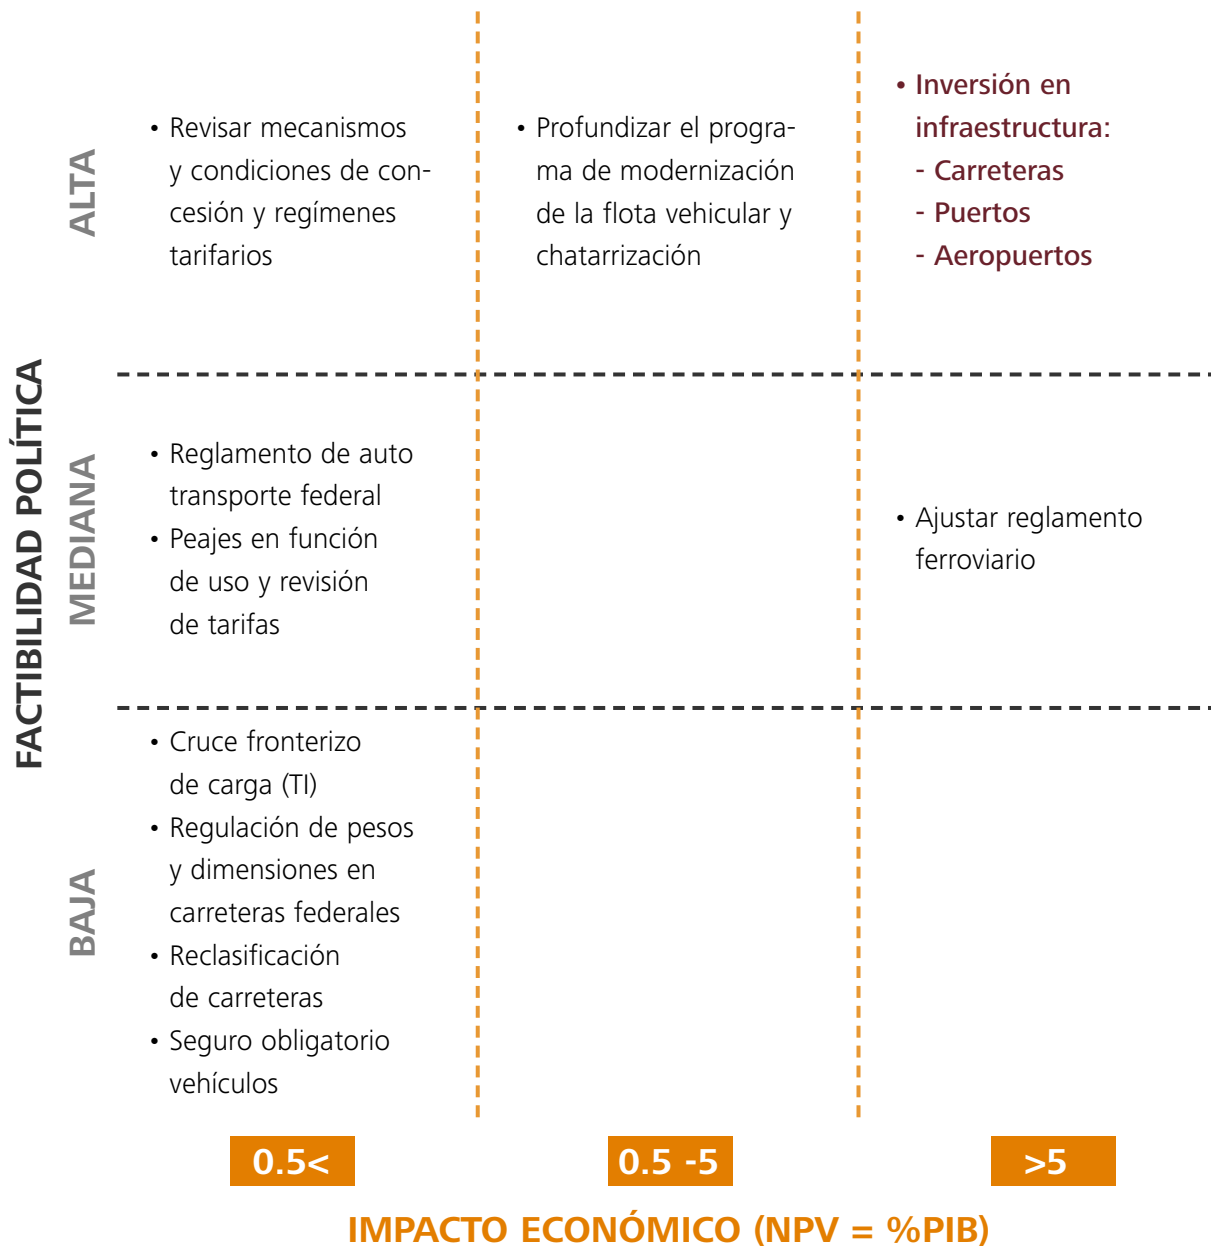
FACTIBILIDAD POLÍTICA

| | 0.5< | 0.5 -5 | >5 |
|---|---|---|---|
| ALTA | • Revisar mecanismos y condiciones de concesión y regímenes tarifarios | • Profundizar el programa de modernización de la flota vehicular y chatarrización | • Inversión en infraestructura: - Carreteras - Puertos - Aeropuertos |
| MEDIANA | • Reglamento de auto transporte federal • Peajes en función de uso y revisión de tarifas | | • Ajustar reglamento ferroviario |
| BAJA | • Cruce fronterizo de carga (TI) • Regulación de pesos y dimensiones en carreteras federales • Reclasificación de carreteras • Seguro obligatorio vehículos | | |

IMPACTO ECONÓMICO (NPV = %PIB)